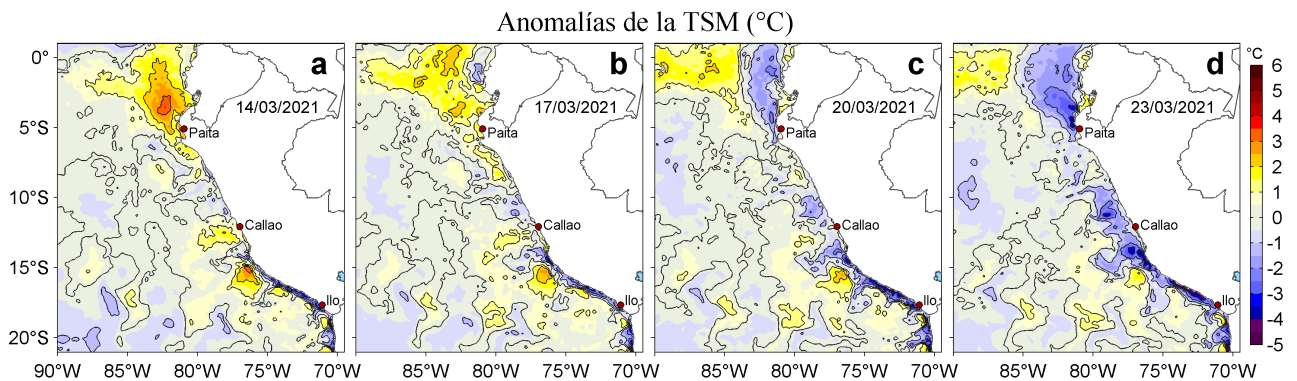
Anomalías de la TSM (°C)

a
14/03/2021
Paita
Callao
Ilo

b
17/03/2021
Paita
Callao
Ilo

c
20/03/2021
Paita
Callao
Ilo

d
23/03/2021
Paita
Callao
Ilo

0°
5°S
10°S
15°S
20°S

90°W 85°W 80°W 75°W 70°W
85°W 80°W 75°W 70°W
85°W 80°W 75°W 70°W
85°W 80°W 75°W 70°W

°C
6
5
4
3
2
1
0
-1
-2
-3
-4
-5